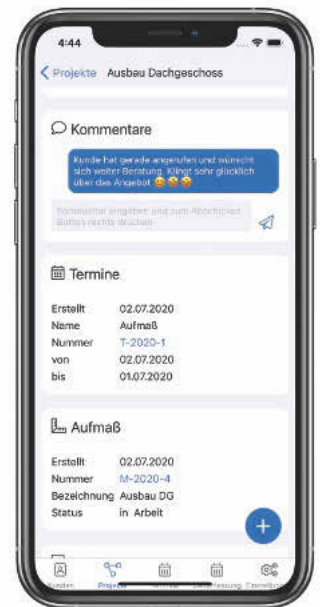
4:44

< Projekte Ausbau Dachgeschoss

Kommentare

Kunde hat gerade angerufen und wünscht sich weiter Beratung. Klingt sehr glücklich über das Angebot 😊😊😊

Kommentar eingeben und zum Abschicken Button rechts drücken

Termine

Erstellt 02.07.2020
Name Aufmaß
Nummer T-2020-1
von 02.07.2020
bis 01.07.2020

Aufmaß

Erstellt 02.07.2020
Nummer M-2020-4
Bezeichnung Ausbau DG
Status in Arbeit

+

Kunden Projekte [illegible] Zeiterfassung Einstellungen